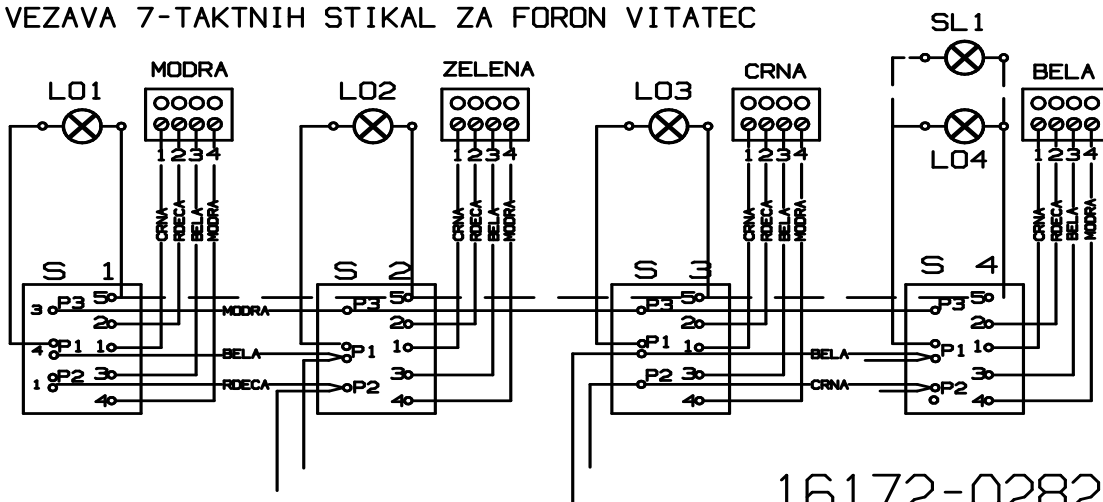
VEZAVA 7-TAKTNIH STIKAL ZA FORON VITATEC

SL1

LO1
MODRA
1234
CRNA RDECA BELA MODRA

LO2
ZELENA
1234
CRNA RDECA BELA MODRA

LO3
CRNA
1234
CRNA RDECA BELA MODRA

LO4
BELA
1234
CRNA RDECA BELA MODRA

S 1
3 P3 5
2
4 P1 1
1 P2 3
4

MODRA
BELA
RDECA

S 2
P3 5
2
P1 1
P2 3
4

S 3
P3 5
2
P1 1
P2 3
4

BELA
CRNA

S 4
P3 5
2
P1 1
P2 3
4

16172-0282